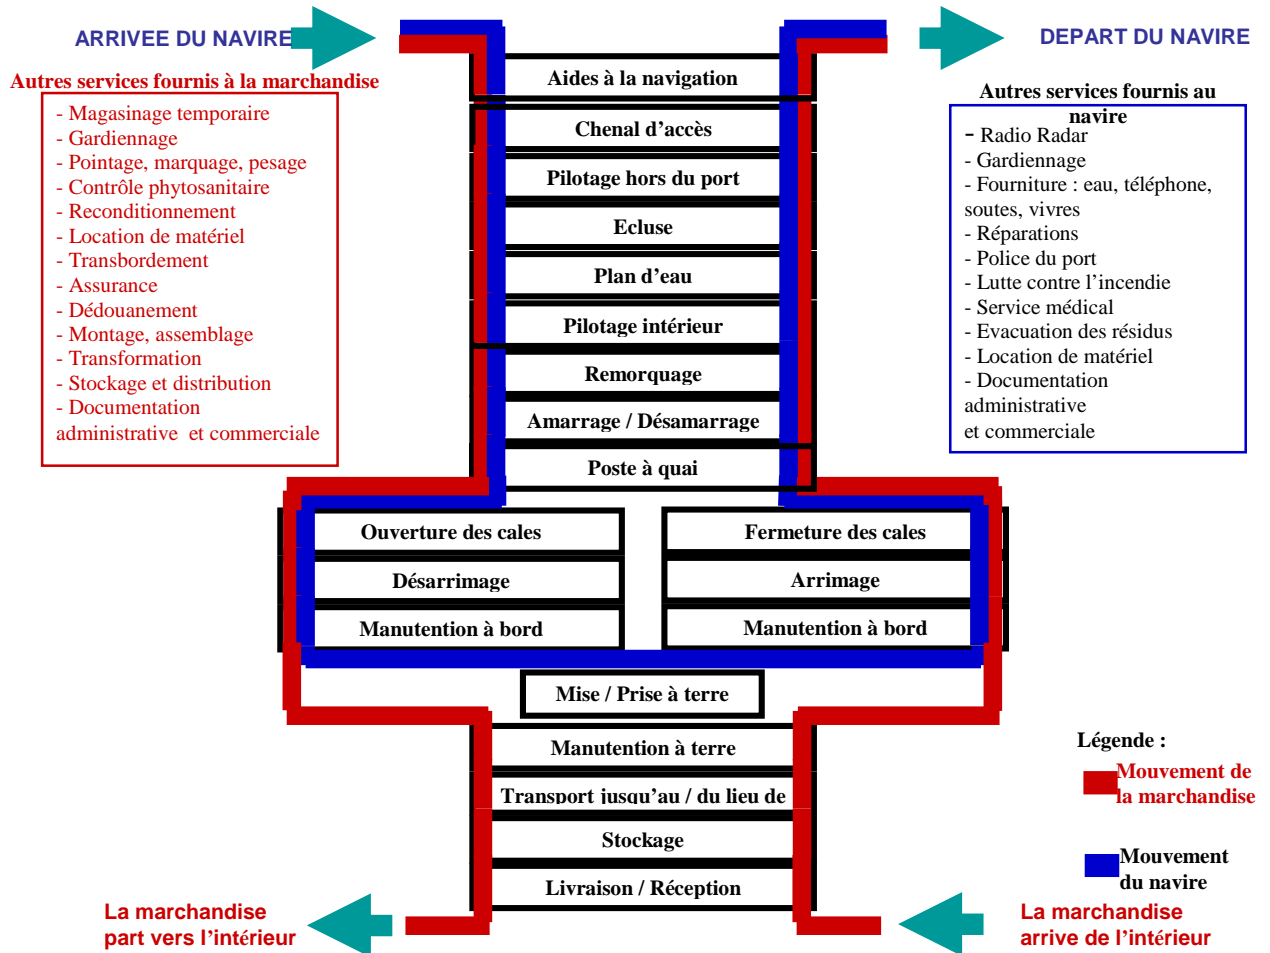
ARRIVEE DU NAVIRE

DEPART DU NAVIRE

Autres services fournis à la marchandise

- Magasinage temporaire
- Gardiennage
- Pointage, marquage, pesage
- Contrôle phytosanitaire
- Reconditionnement
- Location de matériel
- Transbordement
- Assurance
- Dédouanement
- Montage, assemblage
- Transformation
- Stockage et distribution
- Documentation administrative et commerciale

Aides à la navigation

Chenal d'accès

Pilotage hors du port

Ecluse

Plan d'eau

Pilotage intérieur

Remorquage

Amarrage / Désamarrage

Poste à quai

Autres services fournis au navire

- Radio Radar
- Gardiennage
- Fourniture : eau, téléphone, soutes, vivres
- Réparations
- Police du port
- Lutte contre l'incendie
- Service médical
- Evacuation des résidus
- Location de matériel
- Documentation administrative et commerciale

Ouverture des cales

Désarrimage

Manutention à bord

Fermeture des cales

Arrimage

Manutention à bord

Mise / Prise à terre

Manutention à terre

Transport jusqu'au / du lieu de

Stockage

Livraison / Réception

Légende :

Mouvement de la marchandise

Mouvement du navire

La marchandise part vers l'intérieur

La marchandise arrive de l'intérieur